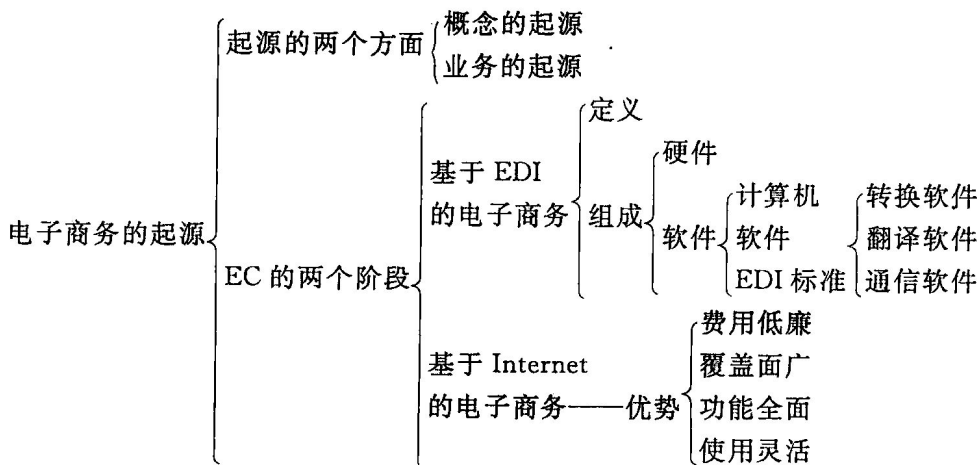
电子商务的起源
起源的两个方面
概念的起源
业务的起源
EC 的两个阶段
基于 EDI 的电子商务
定义
组成
硬件
软件
计算机
软件
EDI 标准
转换软件
翻译软件
通信软件
基于 Internet 的电子商务——优势
费用低廉
覆盖面广
功能全面
使用灵活